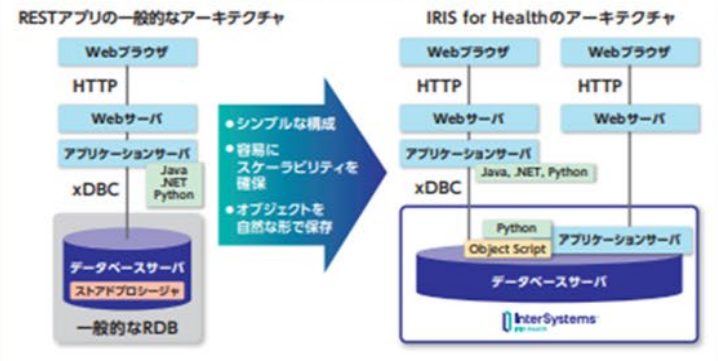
RESTアプリの一般的なアーキテクチャ

Webブラウザ
HTTP
Webサーバ
アプリケーションサーバ
Java
.NET
Python
xDBC
データベースサーバ
ストアドプロシージャ
一般的なRDB

● シンプルな構成
● 容易に スケーラビリティを 確保
● オブジェクトを 自然な形で保存

IRIS for Healthのアーキテクチャ

Webブラウザ
Webブラウザ
HTTP
HTTP
Webサーバ
Webサーバ
アプリケーションサーバ
Java, .NET, Python
xDBC
Python
Object Script
アプリケーションサーバ
データベースサーバ
InterSystems
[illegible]